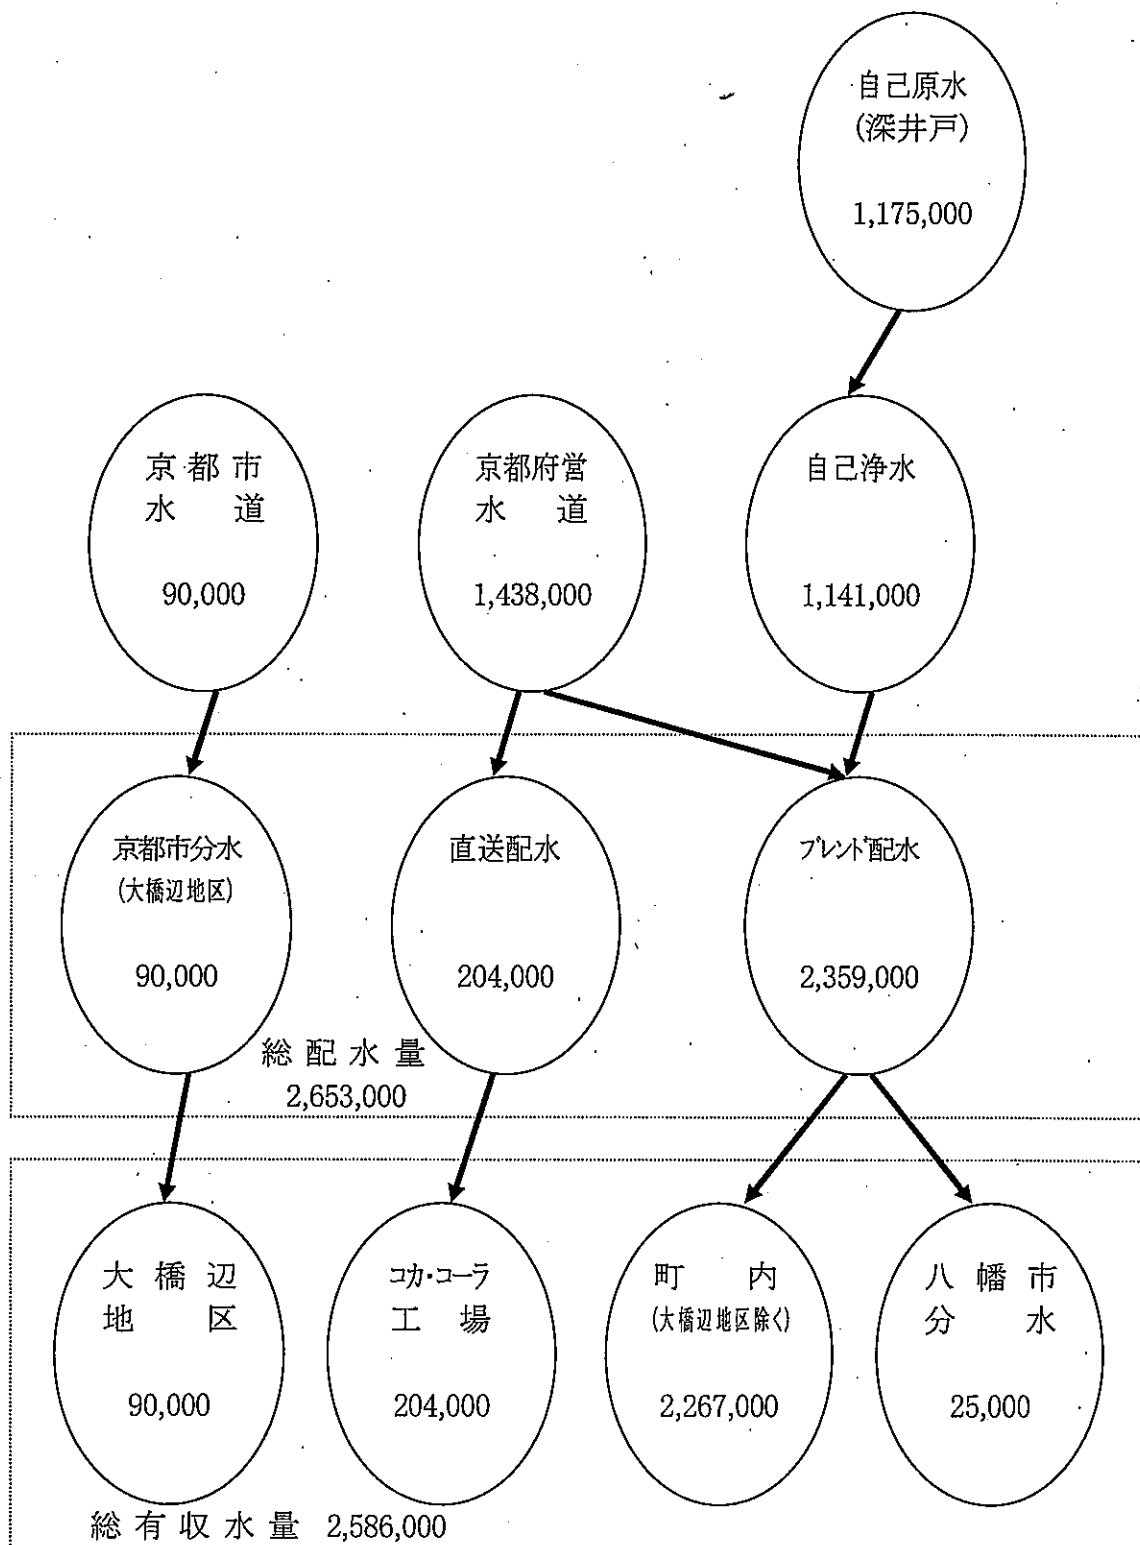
自己原水
(深井戸)

1,175,000

京都市
水道

90,000

京都府営
水道

1,438,000

自己浄水

1,141,000

京都市分水
(大橋辺地区)

90,000

直送配水

204,000

ブレンド配水

2,359,000

総配水量
2,653,000

大橋辺
地区

90,000

コカ・コーラ
工場

204,000

町内
(大橋辺地区除く)

2,267,000

八幡市
分水

25,000

総有収水量 2,586,000